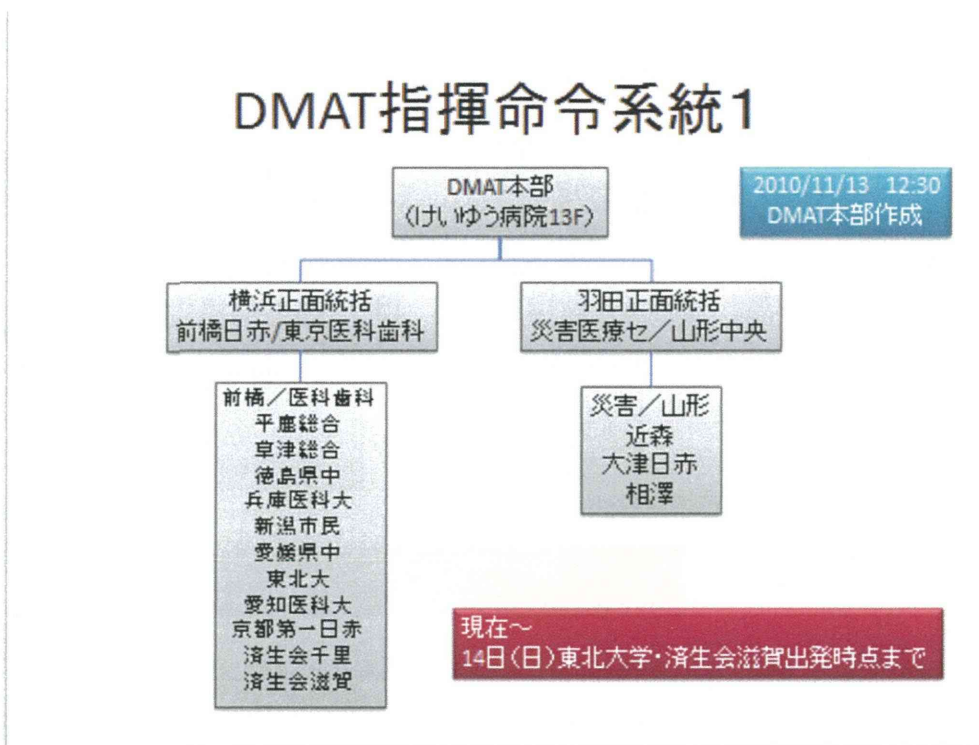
DMAT指揮命令系統1

DMAT本部
(けいゆう病院13F)

2010/11/13 12:30
DMAT本部作成

横浜正面統括
前橋日赤/東京医科歯科

羽田正面統括
災害医療セ/山形中央

前橋/医科歯科
平鹿総合
草津総合
徳島県中
兵庫医科大
新潟市民
愛媛県中
東北大
愛知医科大
京都第一日赤
済生会千里
済生会滋賀

災害/山形
近森
大津日赤
相澤

現在～
14日(日)東北大学・済生会滋賀出発時点まで